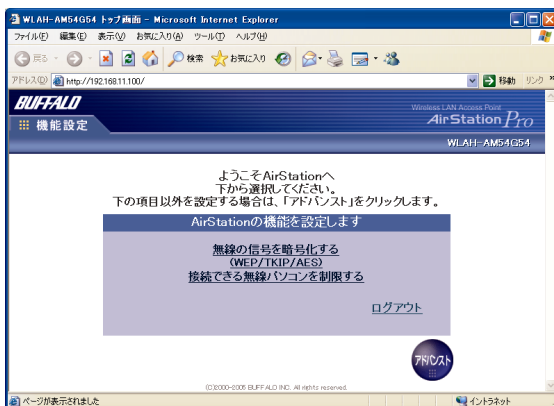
WLAH-AM54G54 トップ画面 - Microsoft Internet Explorer

ファイル(F) 編集(E) 表示(V) お気に入り(A) ツール(T) ヘルプ(H)

戻る 検索 お気に入り

アドレス(D) http://192.168.11.100/ 移動 リンク

BUFFALO

機能設定

Wireless LAN Access Point AirStation Pro

WLAH-AM54G54

ようこそAirStationへ
下から選択してください。
下の項目以外を設定する場合は、「アドバンスト」をクリックします。

AirStationの機能を設定します

無線の信号を暗号化する
(WEP/TKIP/AES)
接続できる無線パソコンを制限する

ログアウト

アドバンスト

(C)2000-2005 BUFFALO INC. All rights reserved.

ページが表示されました

イントラネット